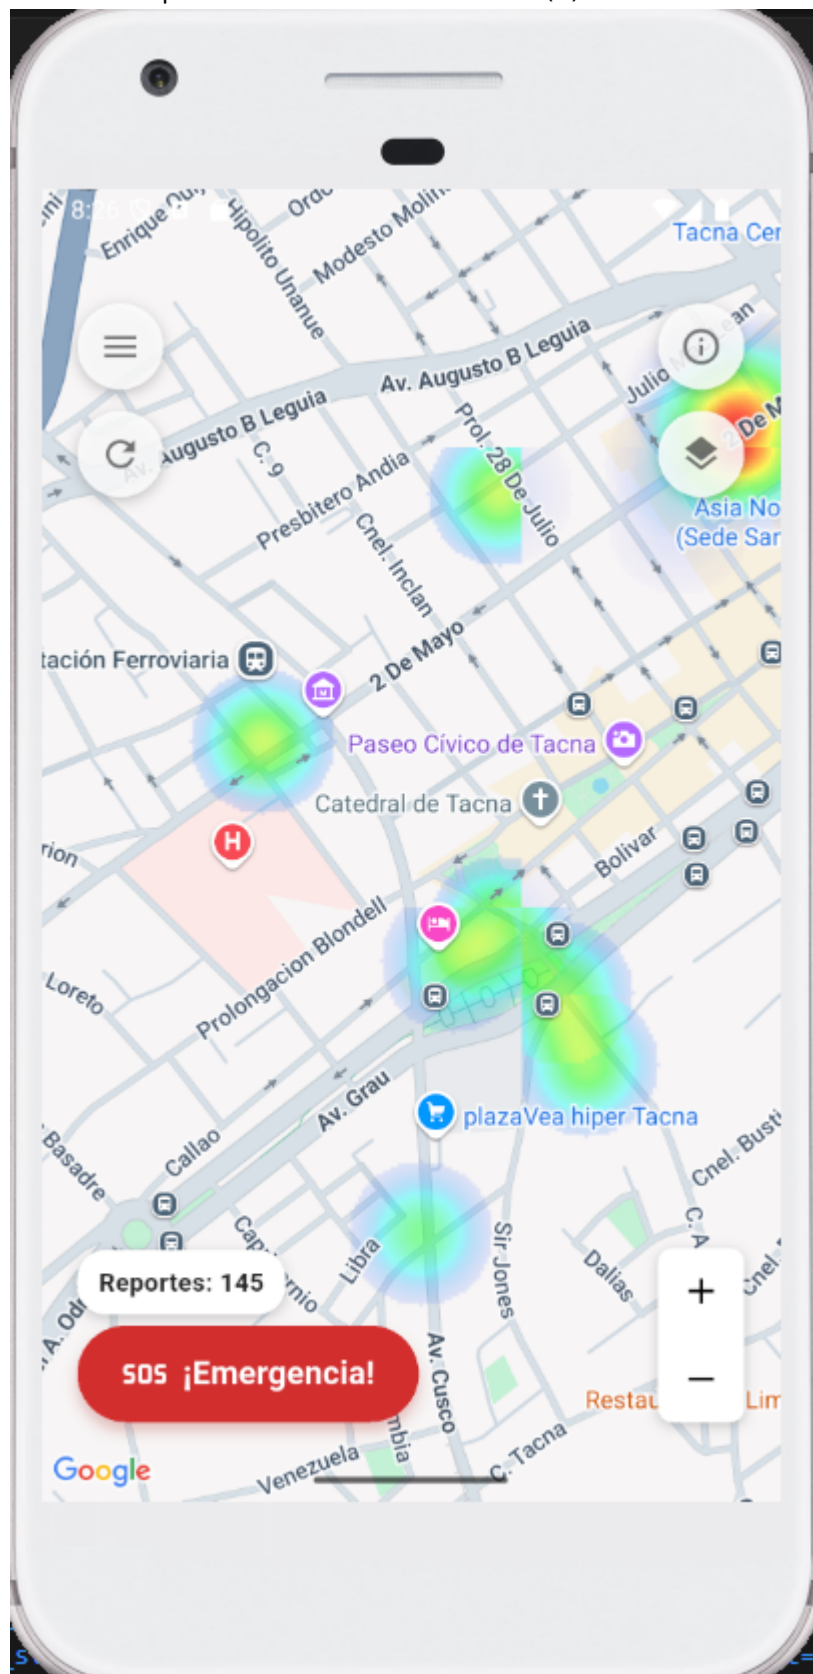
8:26

Enrique Qui

Hipolito Unanue

Modesto Molin

Tacna Cer

Av. Augusto B Leguia

Av. Augusto B Leguia

Julio

De M

C. 9

Presbitero Andia

Prol. 28 De Julio

Asia No (Sede Sar

Cnel. Inclan

tación Ferroviaria

2 De Mayo

Paseo Cívico de Tacna

Catedral de Tacna

rion

Bolivar

Loreto

Prolongacion Blondell

Av. Grau

plazaVea hiper Tacna

Cnel. Bust

Basadre

Callao

C. A

Sir Jones

Libra

Dalias

Reportes: 145

SOS ¡Emergencia!

Av. Cusco

Restau

Lim

Google

Venezuela

C. Tacna

+

−